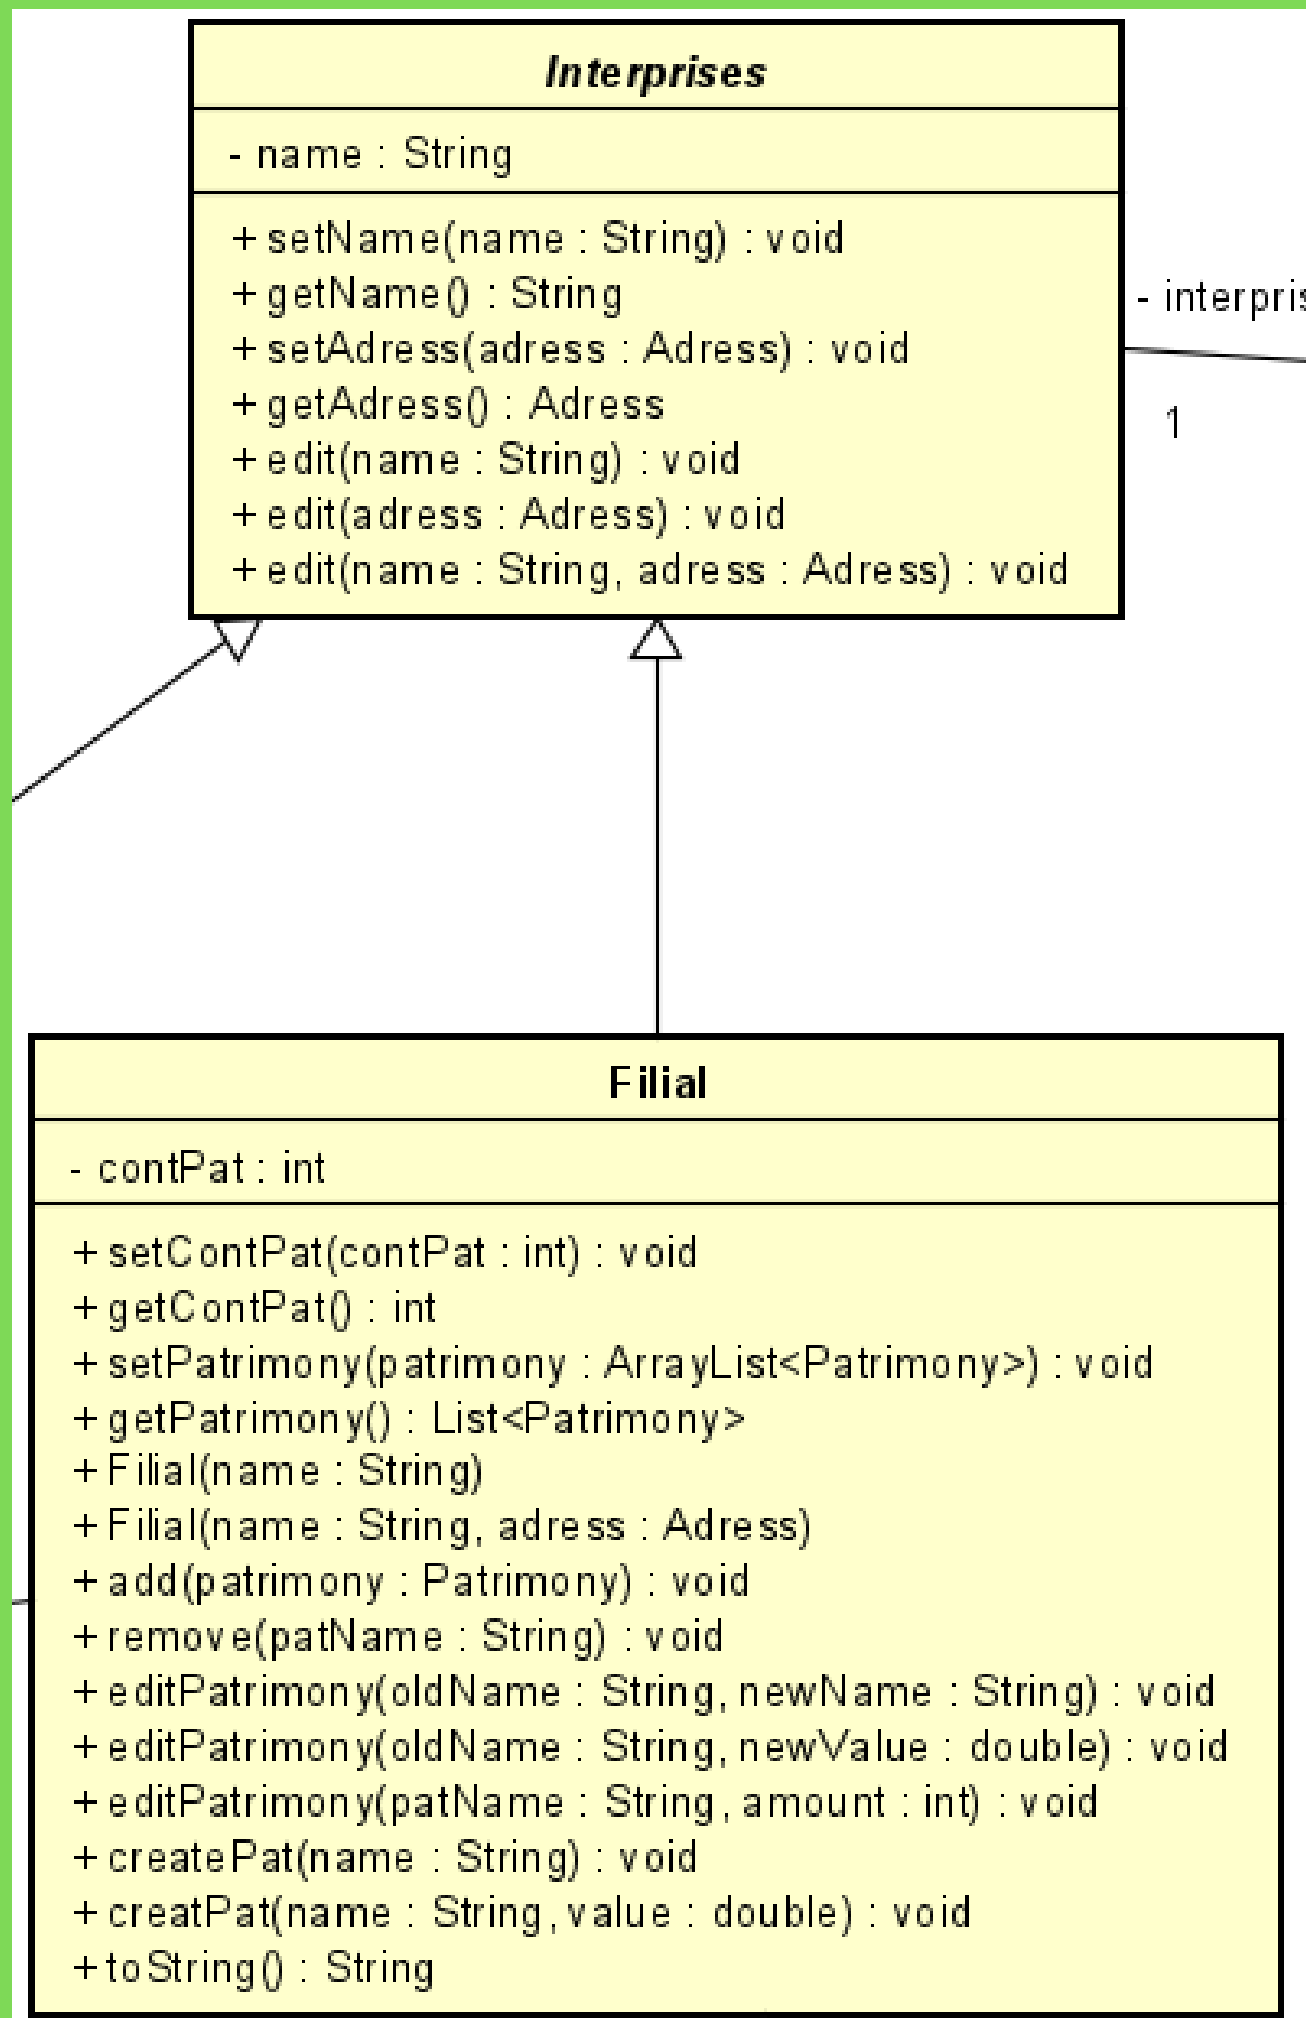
Interprises

- name : String

+ setName(name : String) : void
+ getName() : String
+ setAdress(adress : Adress) : void
+ getAdress() : Adress
+ edit(name : String) : void
+ edit(adress : Adress) : void
+ edit(name : String, adress : Adress) : void

- interpris

1

Filial

- contPat : int

+ setContPat(contPat : int) : void
+ getContPat() : int
+ setPatrimony(patrimony : ArrayList<Patrimony>) : void
+ getPatrimony() : List<Patrimony>
+ Filial(name : String)
+ Filial(name : String, adress : Adress)
+ add(patrimony : Patrimony) : void
+ remove(patName : String) : void
+ editPatrimony(oldName : String, newName : String) : void
+ editPatrimony(oldName : String, newValue : double) : void
+ editPatrimony(patName : String, amount : int) : void
+ createPat(name : String) : void
+ creatPat(name : String, value : double) : void
+ toString() : String